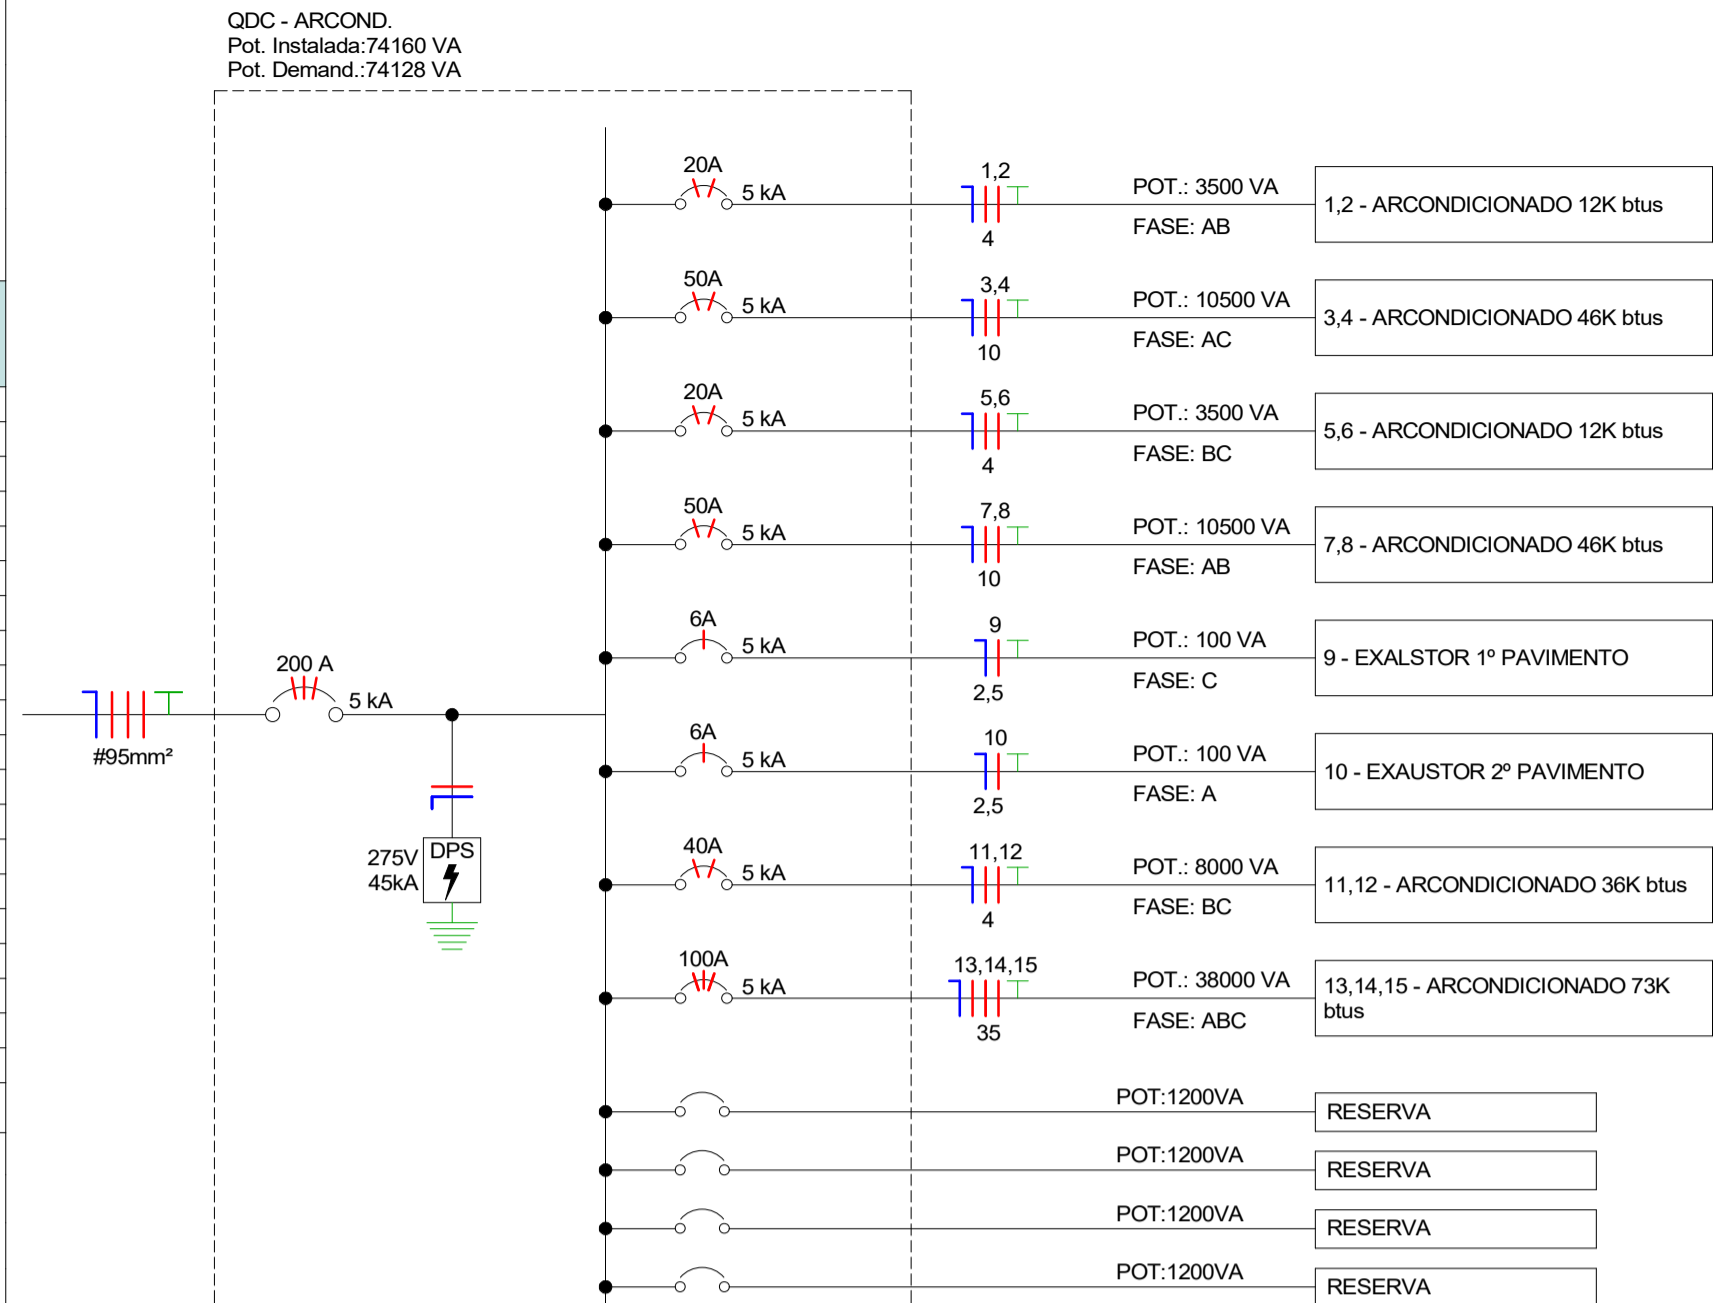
QDC - ARCOND.
Pot. Instalada:74160 VA
Pot. Demand.:74128 VA

20A
5 kA
1,2
4
POT.: 3500 VA
FASE: AB
1,2 - ARCONDICIONADO 12K btus

50A
5 kA
3,4
10
POT.: 10500 VA
FASE: AC
3,4 - ARCONDICIONADO 46K btus

20A
5 kA
5,6
4
POT.: 3500 VA
FASE: BC
5,6 - ARCONDICIONADO 12K btus

50A
5 kA
7,8
10
POT.: 10500 VA
FASE: AB
7,8 - ARCONDICIONADO 46K btus

6A
5 kA
9
2,5
POT.: 100 VA
FASE: C
9 - EXALSTOR 1º PAVIMENTO

200 A
5 kA
#95mm²

6A
5 kA
10
2,5
POT.: 100 VA
FASE: A
10 - EXAUSTOR 2º PAVIMENTO

275V
45kA
DPS

40A
5 kA
11,12
4
POT.: 8000 VA
FASE: BC
11,12 - ARCONDICIONADO 36K btus

100A
5 kA
13,14,15
35
POT.: 38000 VA
FASE: ABC
13,14,15 - ARCONDICIONADO 73K btus

POT:1200VA
RESERVA

POT:1200VA
RESERVA

POT:1200VA
RESERVA

POT:1200VA
RESERVA